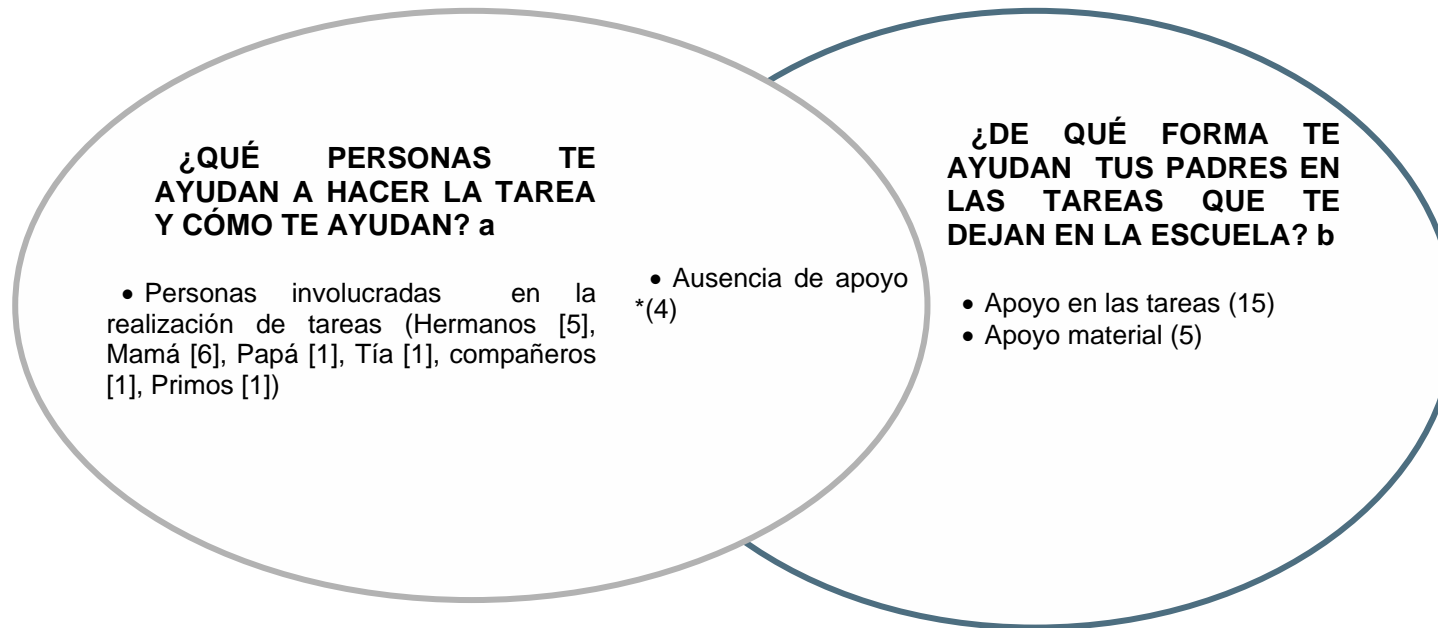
¿QUÉ PERSONAS TE AYUDAN A HACER LA TAREA Y CÓMO TE AYUDAN? a

• Personas involucradas en la realización de tareas (Hermanos [5], Mamá [6], Papá [1], Tía [1], compañeros [1], Primos [1])

• Ausencia de apoyo *(4)

¿DE QUÉ FORMA TE AYUDAN TUS PADRES EN LAS TAREAS QUE TE DEJAN EN LA ESCUELA? b

• Apoyo en las tareas (15)
• Apoyo material (5)